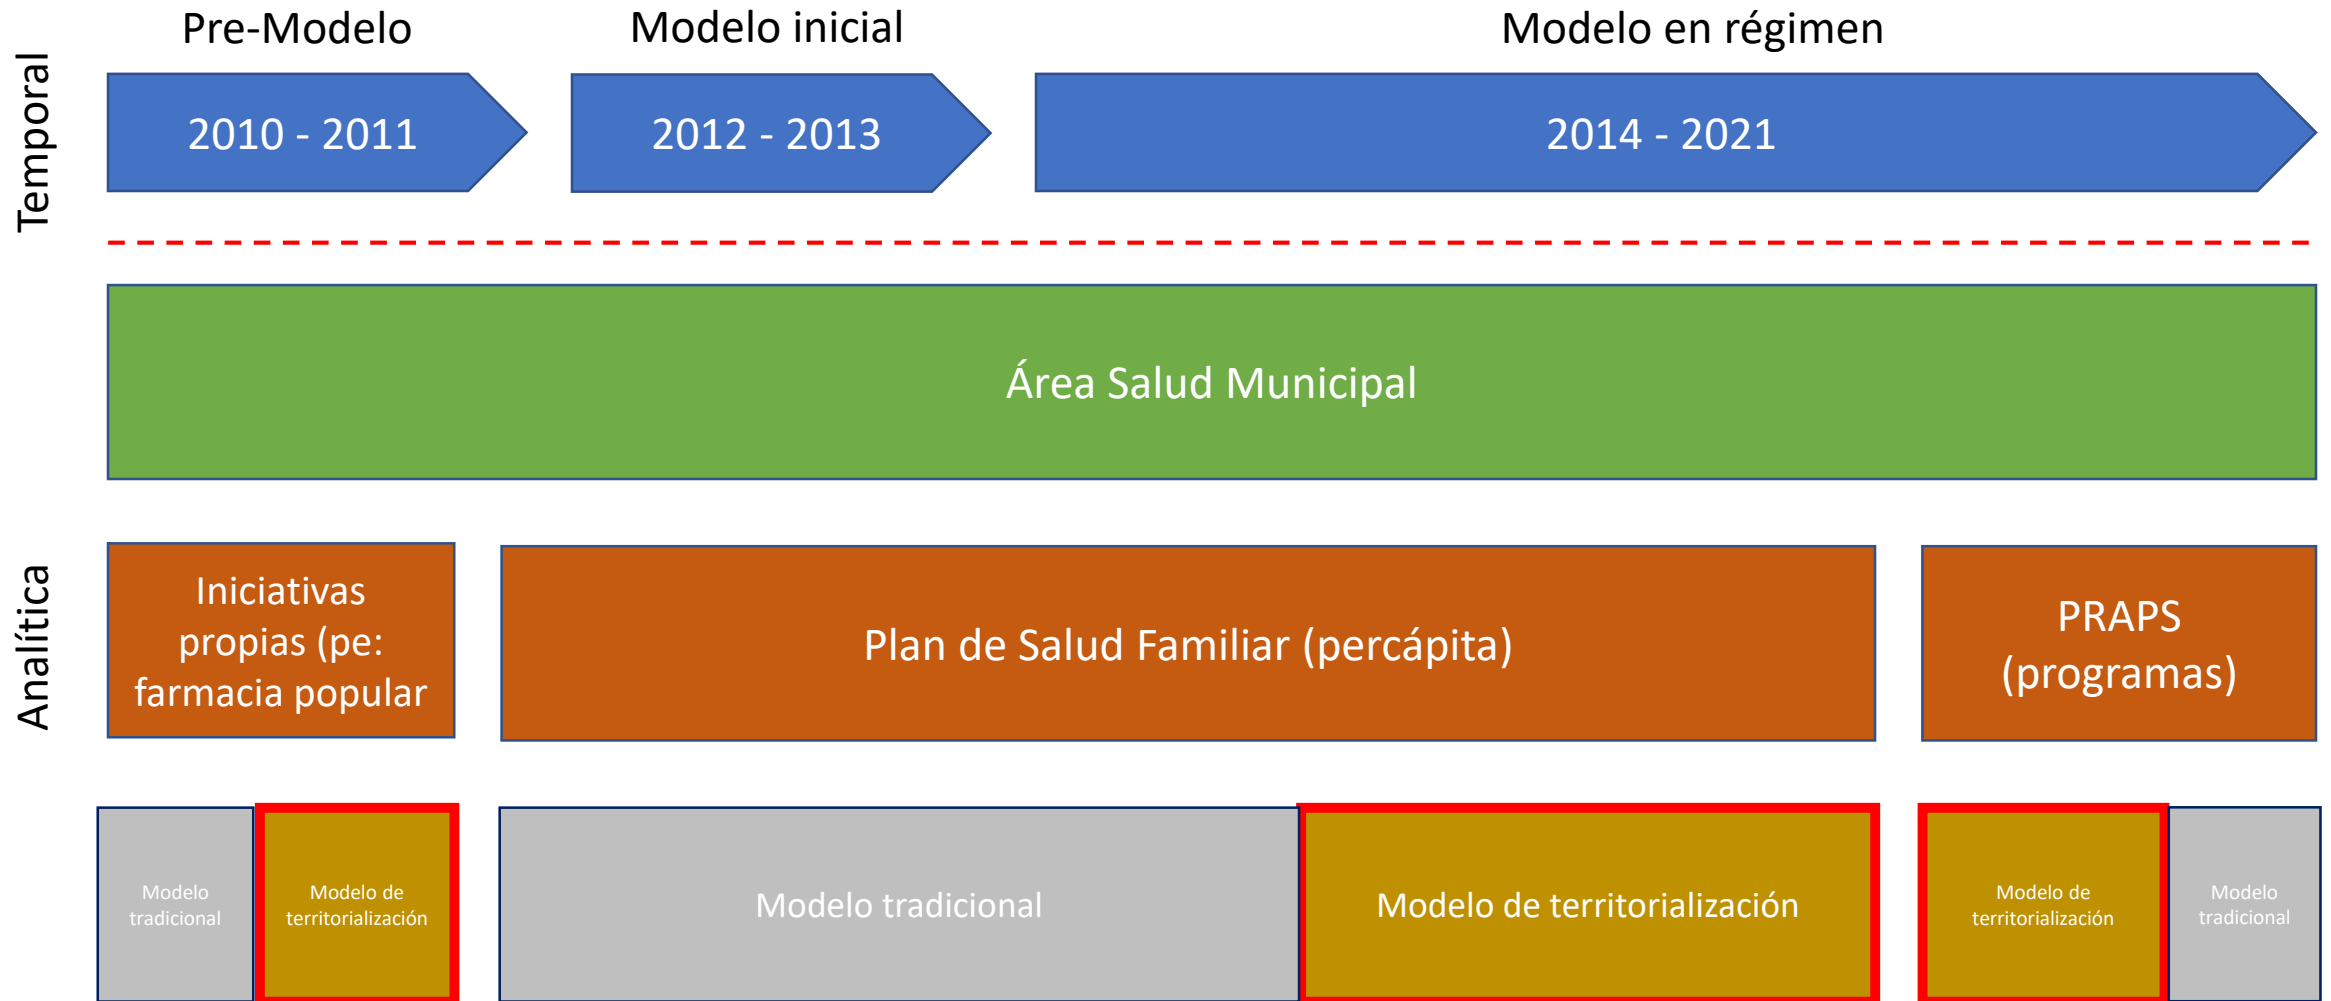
Temporal

Pre-Modelo

Modelo inicial

Modelo en régimen

2010 - 2011

2012 - 2013

2014 - 2021

Área Salud Municipal

Analítica

Iniciativas propias (pe: farmacia popular

Plan de Salud Familiar (percápita)

PRAPS (programas)

Modelo tradicional

Modelo de territorialización

Modelo tradicional

Modelo de territorialización

Modelo de territorialización

Modelo tradicional